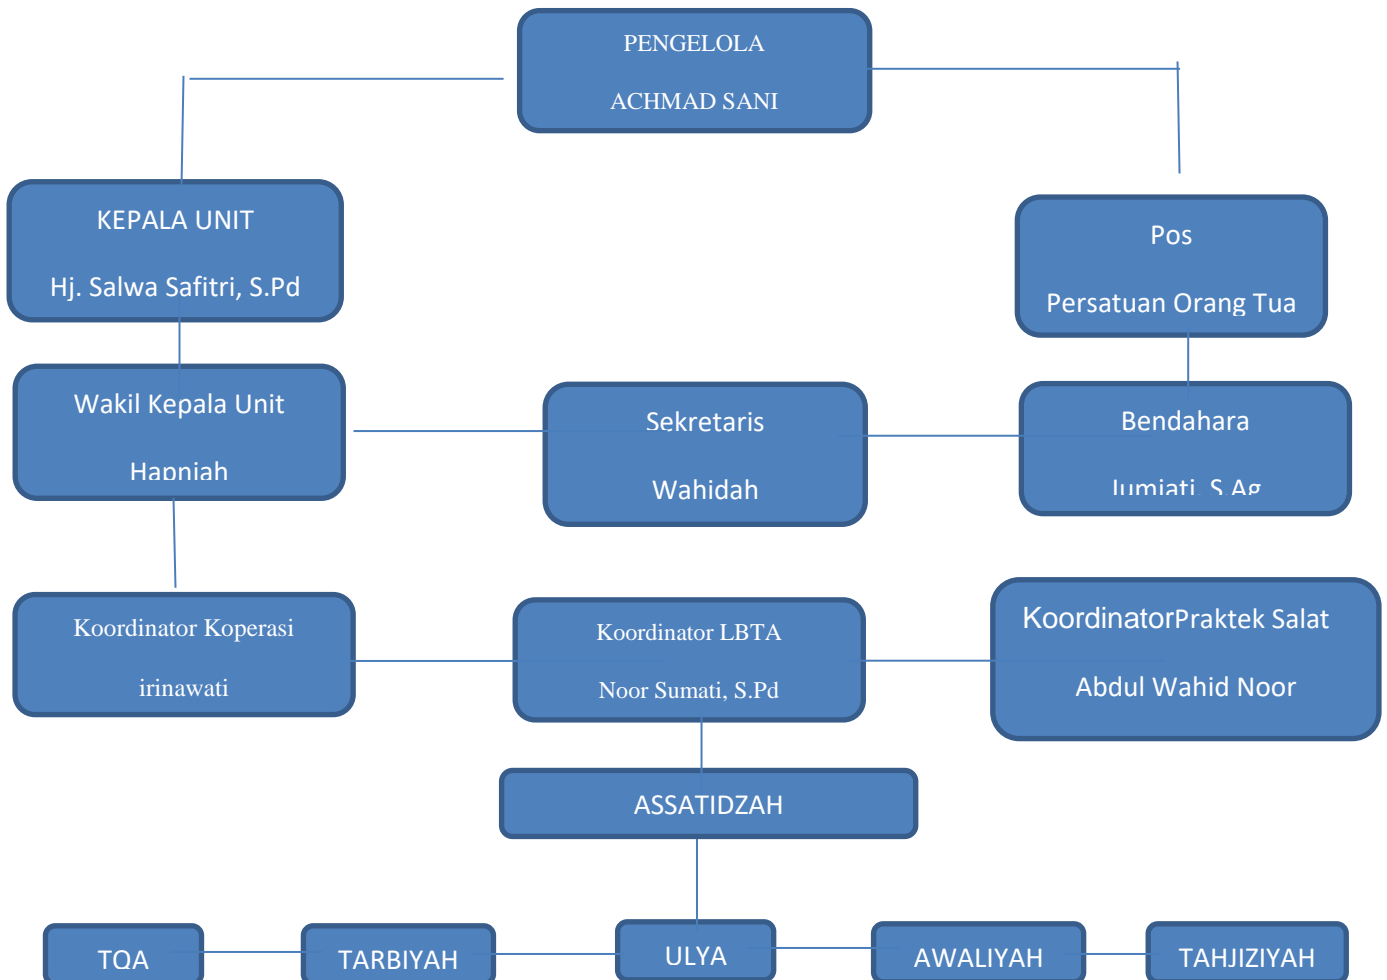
PENGELOLA

ACHMAD SANI

KEPALA UNIT

Hj. Salwa Safitri, S.Pd

Pos

Persatuan Orang Tua

Wakil Kepala Unit

Hapniah

Sekretaris

Wahidah

Bendahara

Jumiati, S.Ag

Koordinator Koperasi

irinawati

Koordinator LBTA

Noor Sumati, S.Pd

KoordinatorPraktek Salat

Abdul Wahid Noor

ASSATIDZAH

TQA

TARBIYAH

ULYA

AWALIYAH

TAHJIZIYAH